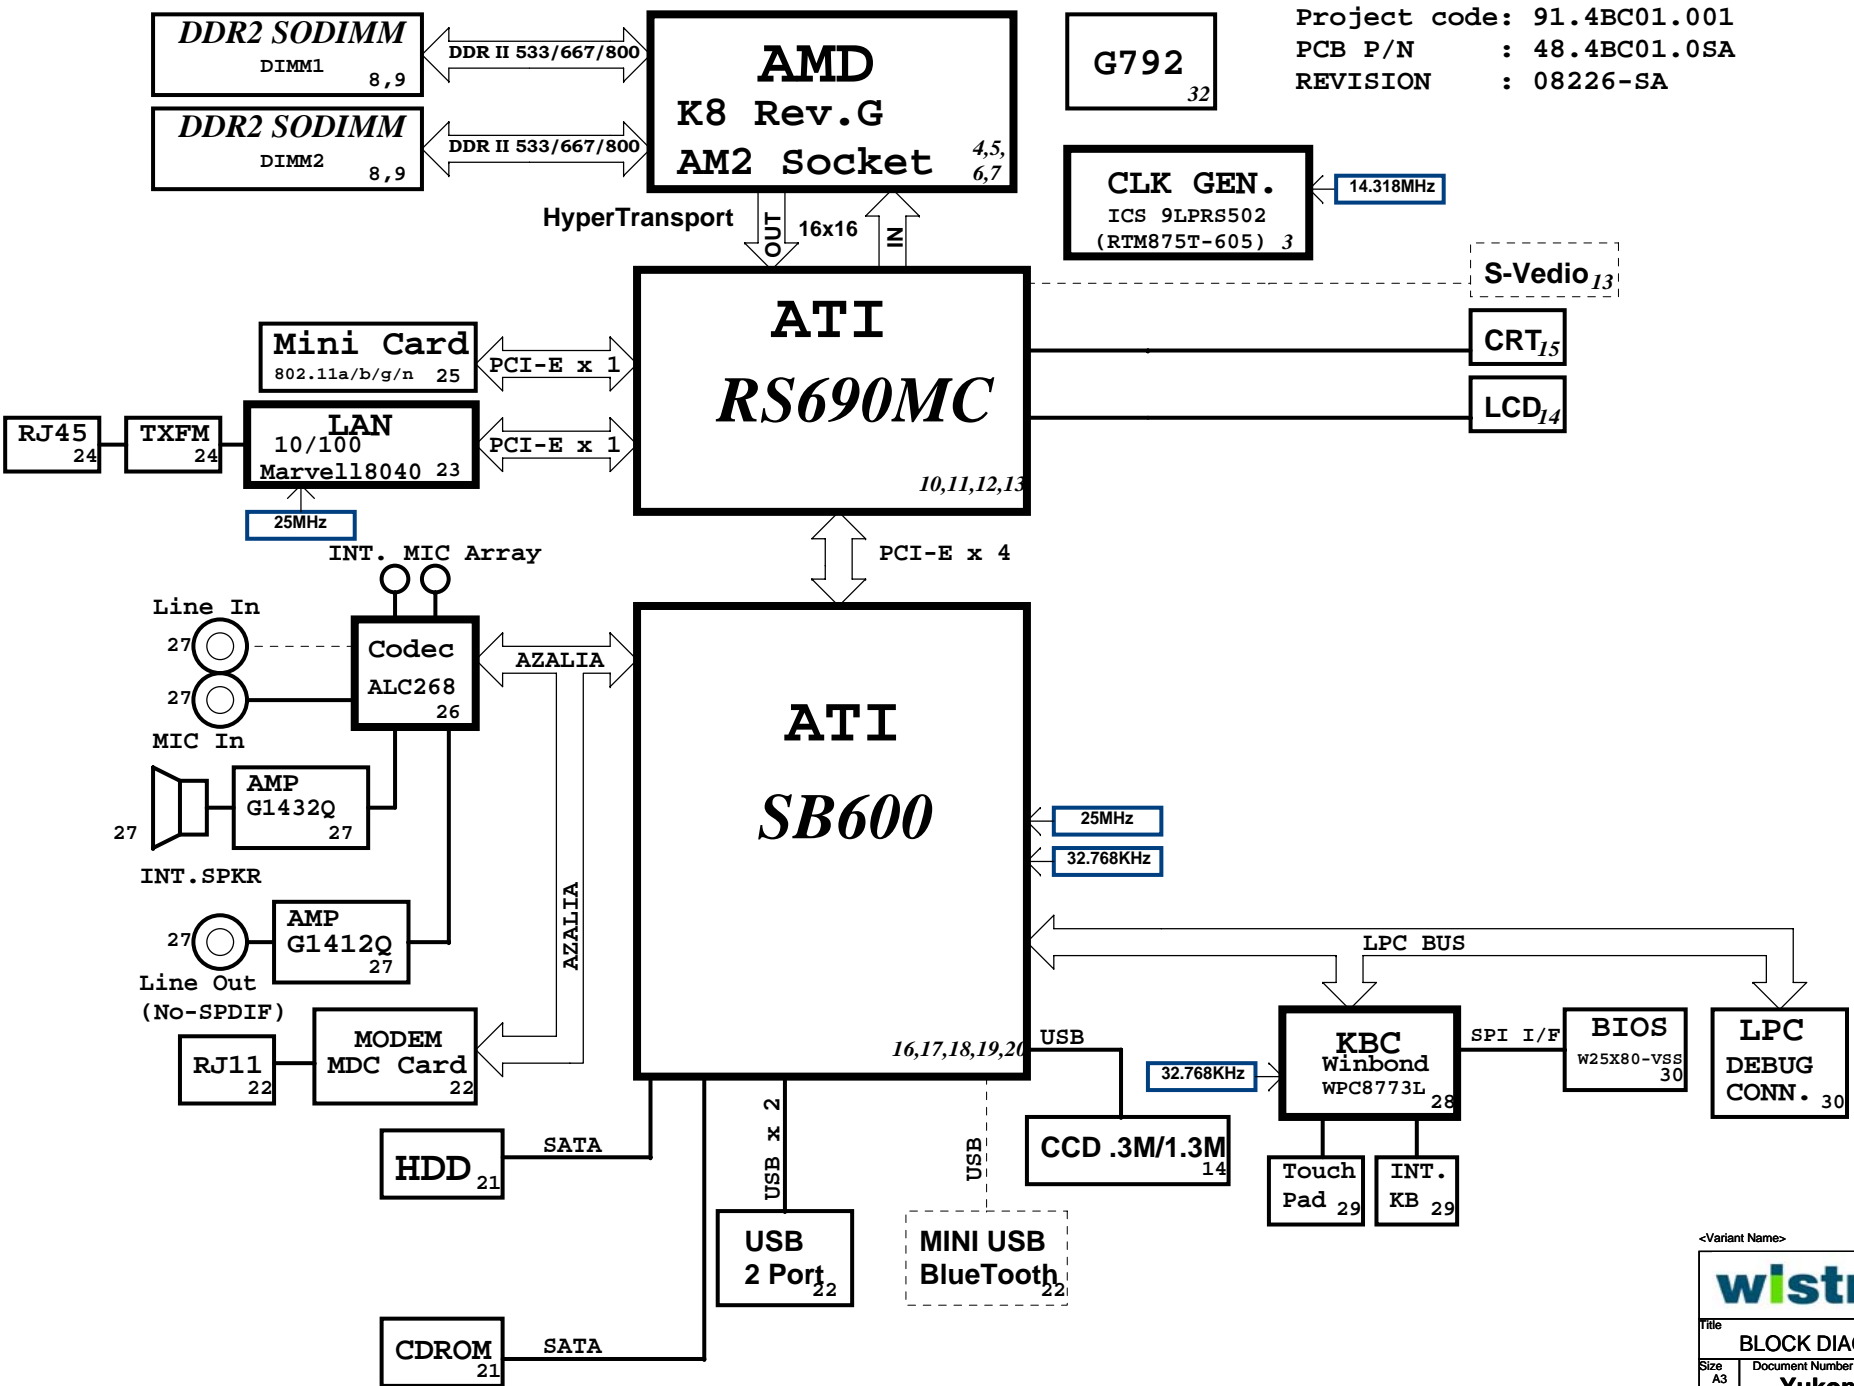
DDR2 SODIMM
DIMM1 8,9

DDR2 SODIMM
DIMM2 8,9

DDR II 533/667/800

DDR II 533/667/800

AMD
K8 Rev.G
AM2 Socket 4,5, 6,7

G792 32

Project code: 91.4BC01.001
PCB P/N : 48.4BC01.0SA
REVISION : 08226-SA

CLK GEN.
ICS 9LPRS502
(RTM875T-605) 3

14.318MHz

HyperTransport
OUT
16x16
IN

S-Vedio 13

ATI
RS690MC
10,11,12,13

CRT 15

LCD 14

Mini Card
802.11a/b/g/n 25

PCI-E x 1

RJ45 24

TXFM 24

LAN
10/100
Marvell8040 23

PCI-E x 1

25MHz

INT. MIC Array

PCI-E x 4

Line In
27
27
MIC In

Codec
ALC268
26

AZALIA

ATI
SB600

27
AMP
G1432Q
27

INT.SPKR

25MHz
32.768KHz

27
AMP
G1412Q
27

Line Out
(No-SPDIF)

AZALIA

LPC BUS

RJ11 22

MODEM
MDC Card
22

16,17,18,19,20

USB

32.768KHz

KBC
Winbond
WPC8773L 28

SPI I/F

BIOS
W25X80-VSS 30

LPC
DEBUG
CONN. 30

HDD 21

SATA

USB x 2

USB

CCD .3M/1.3M 14

Touch Pad 29

INT. KB 29

USB
2 Port 22

MINI USB
BlueTooth 22

<Variant Name>

wistr

Title
BLOCK DIAG

Size
A3

Document Number
Yukon

CDROM 21

SATA